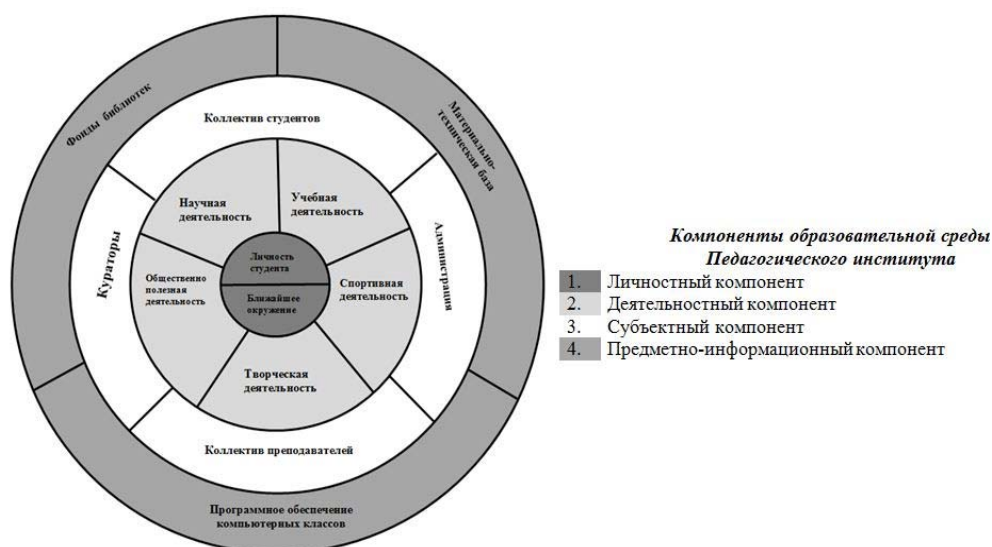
Фонды библиотек

Материально-техническая база

Коллектив студентов

Кураторы

Администрация

Научная деятельность

Учебная деятельность

Общественно полезная деятельность

Личность студента

Ближайшее окружение

Спортивная деятельность

Творческая деятельность

Коллектив преподавателей

Программное обеспечение компьютерных классов

Компоненты образовательной среды Педагогического института

1. Личностный компонент
2. Деятельностный компонент
3. Субъектный компонент
4. Предметно-информационный компонент